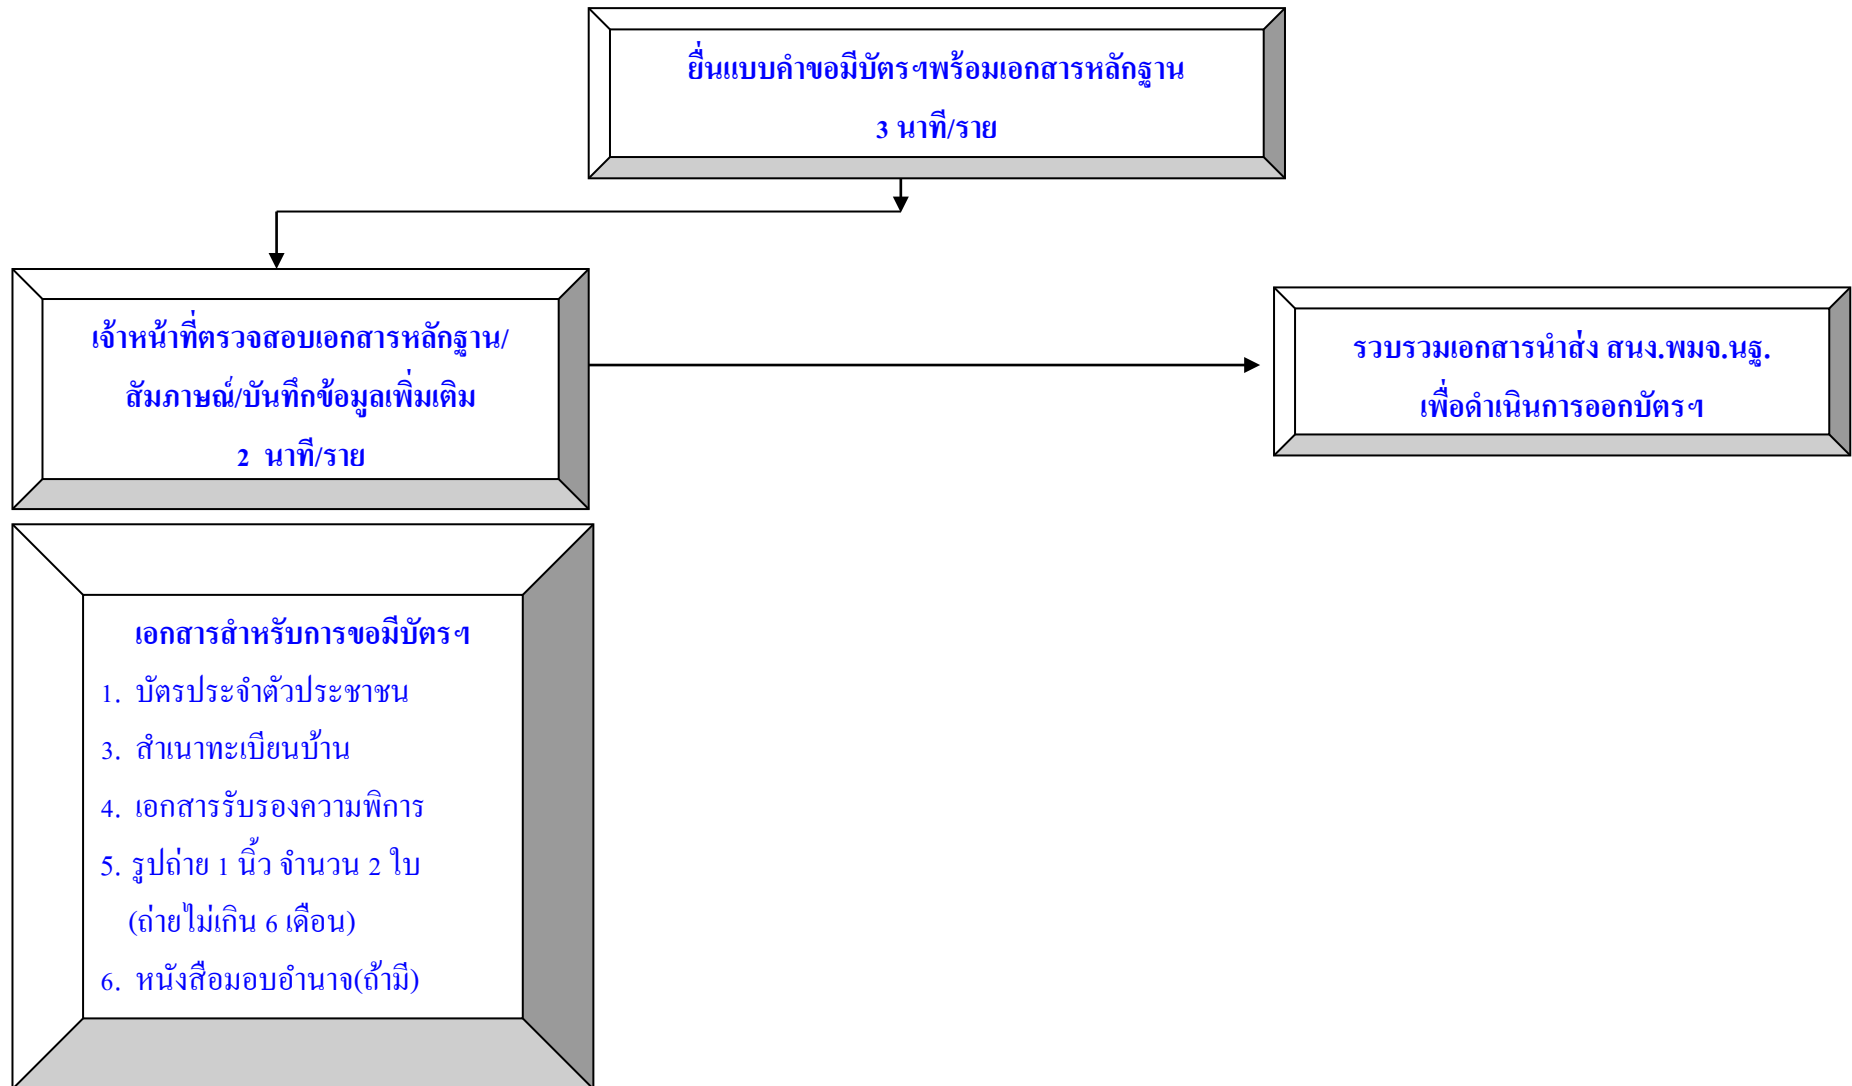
ยื่นแบบคำขอมีบัตรฯพร้อมเอกสารหลักฐาน

3 นาที/ราย

เจ้าหน้าที่ตรวจสอบเอกสารหลักฐาน/

สัมภาษณ์/บันทึกข้อมูลเพิ่มเติม

2 นาที/ราย

รวบรวมเอกสารนำส่ง สนง.พมจ.นฐ.

เพื่อดำเนินการออกบัตรฯ

เอกสารสำหรับการขอมีบัตรฯ

1. บัตรประจำตัวประชาชน

3. สำเนาทะเบียนบ้าน

4. เอกสารรับรองความพิการ

5. รูปถ่าย 1 นิ้ว จำนวน 2 ใบ (ถ่ายไม่เกิน 6 เดือน)

6. หนังสือมอบอำนาจ(ถ้ามี)